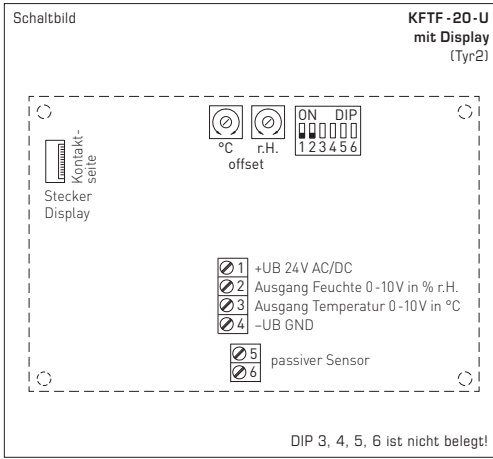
Schaltbild

**KFTF-20-U**
**mit Display**
(Tyr2)

Kontaktseite

Stecker
Display

°C r.H.
offset

ON DIP
1 2 3 4 5 6

1 +UB 24V AC/DC
2 Ausgang Feuchte 0-10V in % r.H.
3 Ausgang Temperatur 0-10V in °C
4 –UB GND

5
6 passiver Sensor

DIP 3, 4, 5, 6 ist nicht belegt!